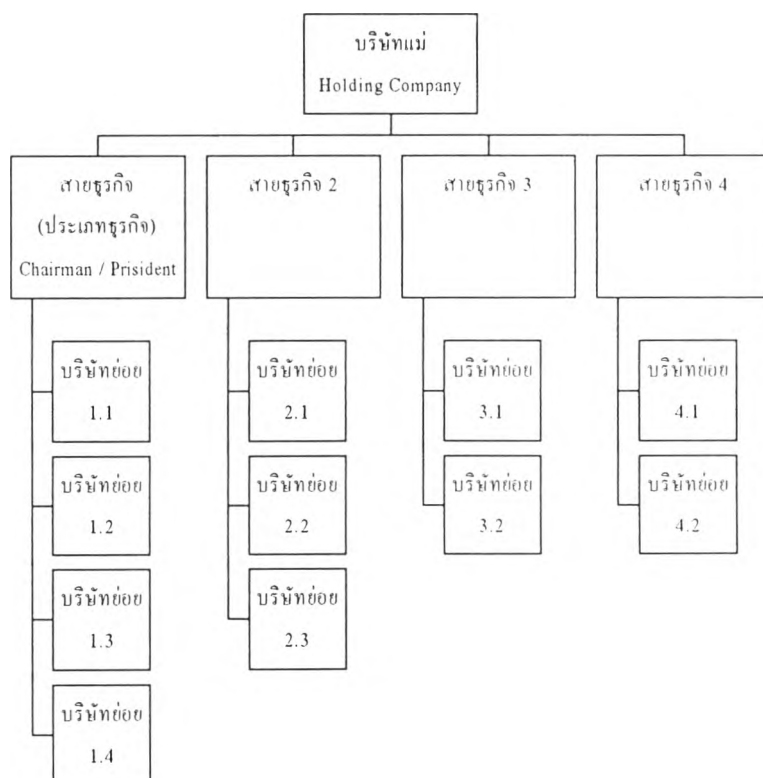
บริษัทแม่
Holding Company

สายธุรกิจ
(ประเภทธุรกิจ)
Chairman / Prisident

สายธุรกิจ 2

สายธุรกิจ 3

สายธุรกิจ 4

บริษัทย่อย
1.1

บริษัทย่อย
1.2

บริษัทย่อย
1.3

บริษัทย่อย
1.4

บริษัทย่อย
2.1

บริษัทย่อย
2.2

บริษัทย่อย
2.3

บริษัทย่อย
3.1

บริษัทย่อย
3.2

บริษัทย่อย
4.1

บริษัทย่อย
4.2